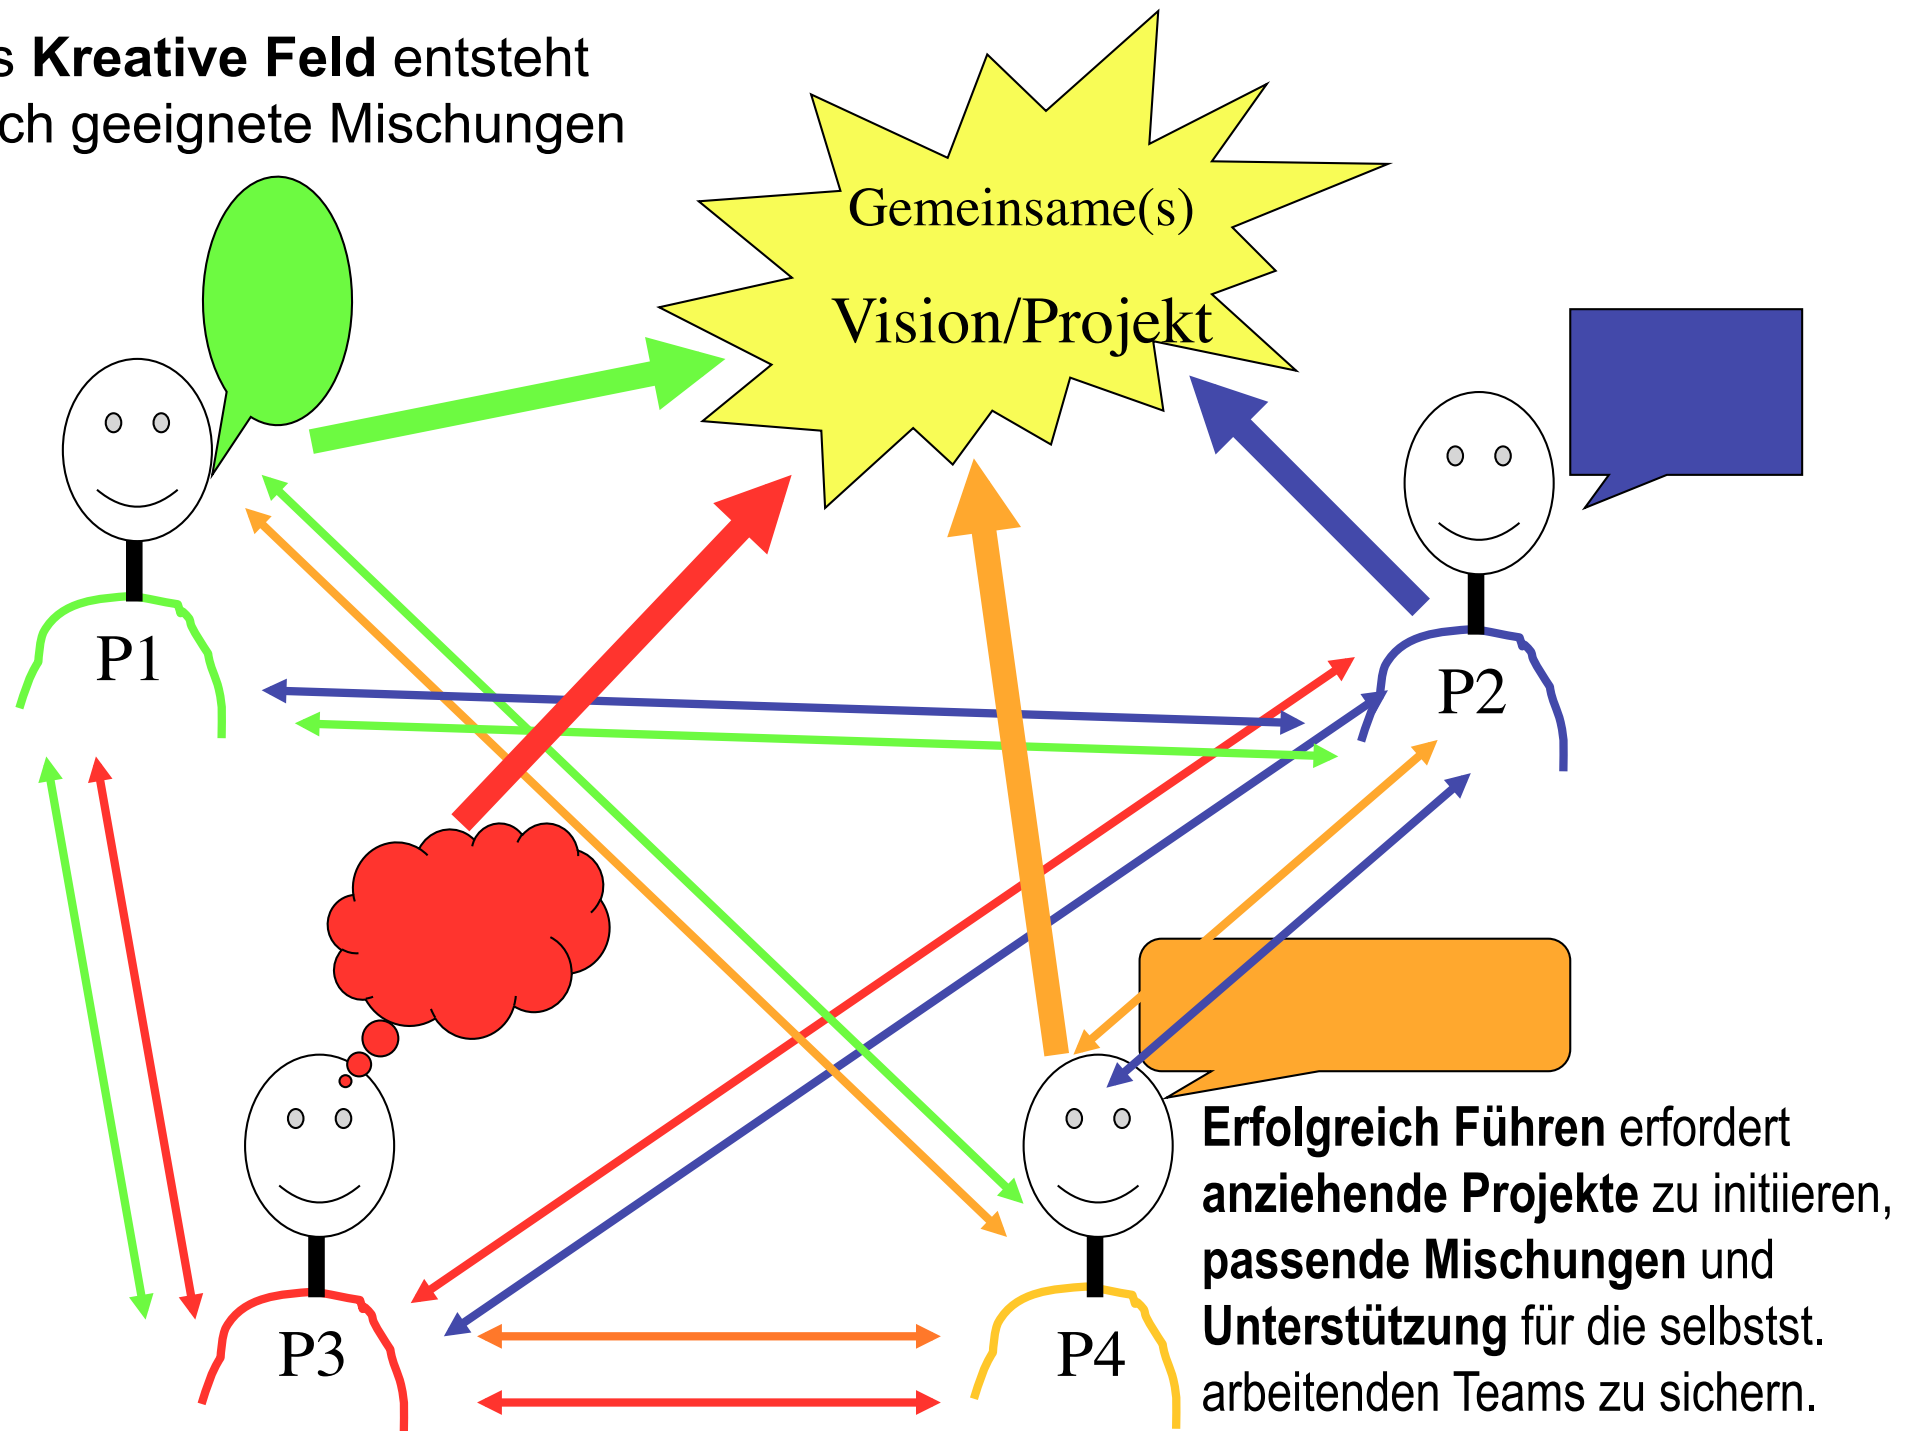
s **Kreative Feld** entsteht
ch geeignete Mischungen

Gemeinsame(s)

Vision/Projekt

P1

P2

P3

P4

**Erfolgreich Führen** erfordert **anziehende Projekte** zu initiieren, **passende Mischungen** und **Unterstützung** für die selbstst. arbeitenden Teams zu sichern.